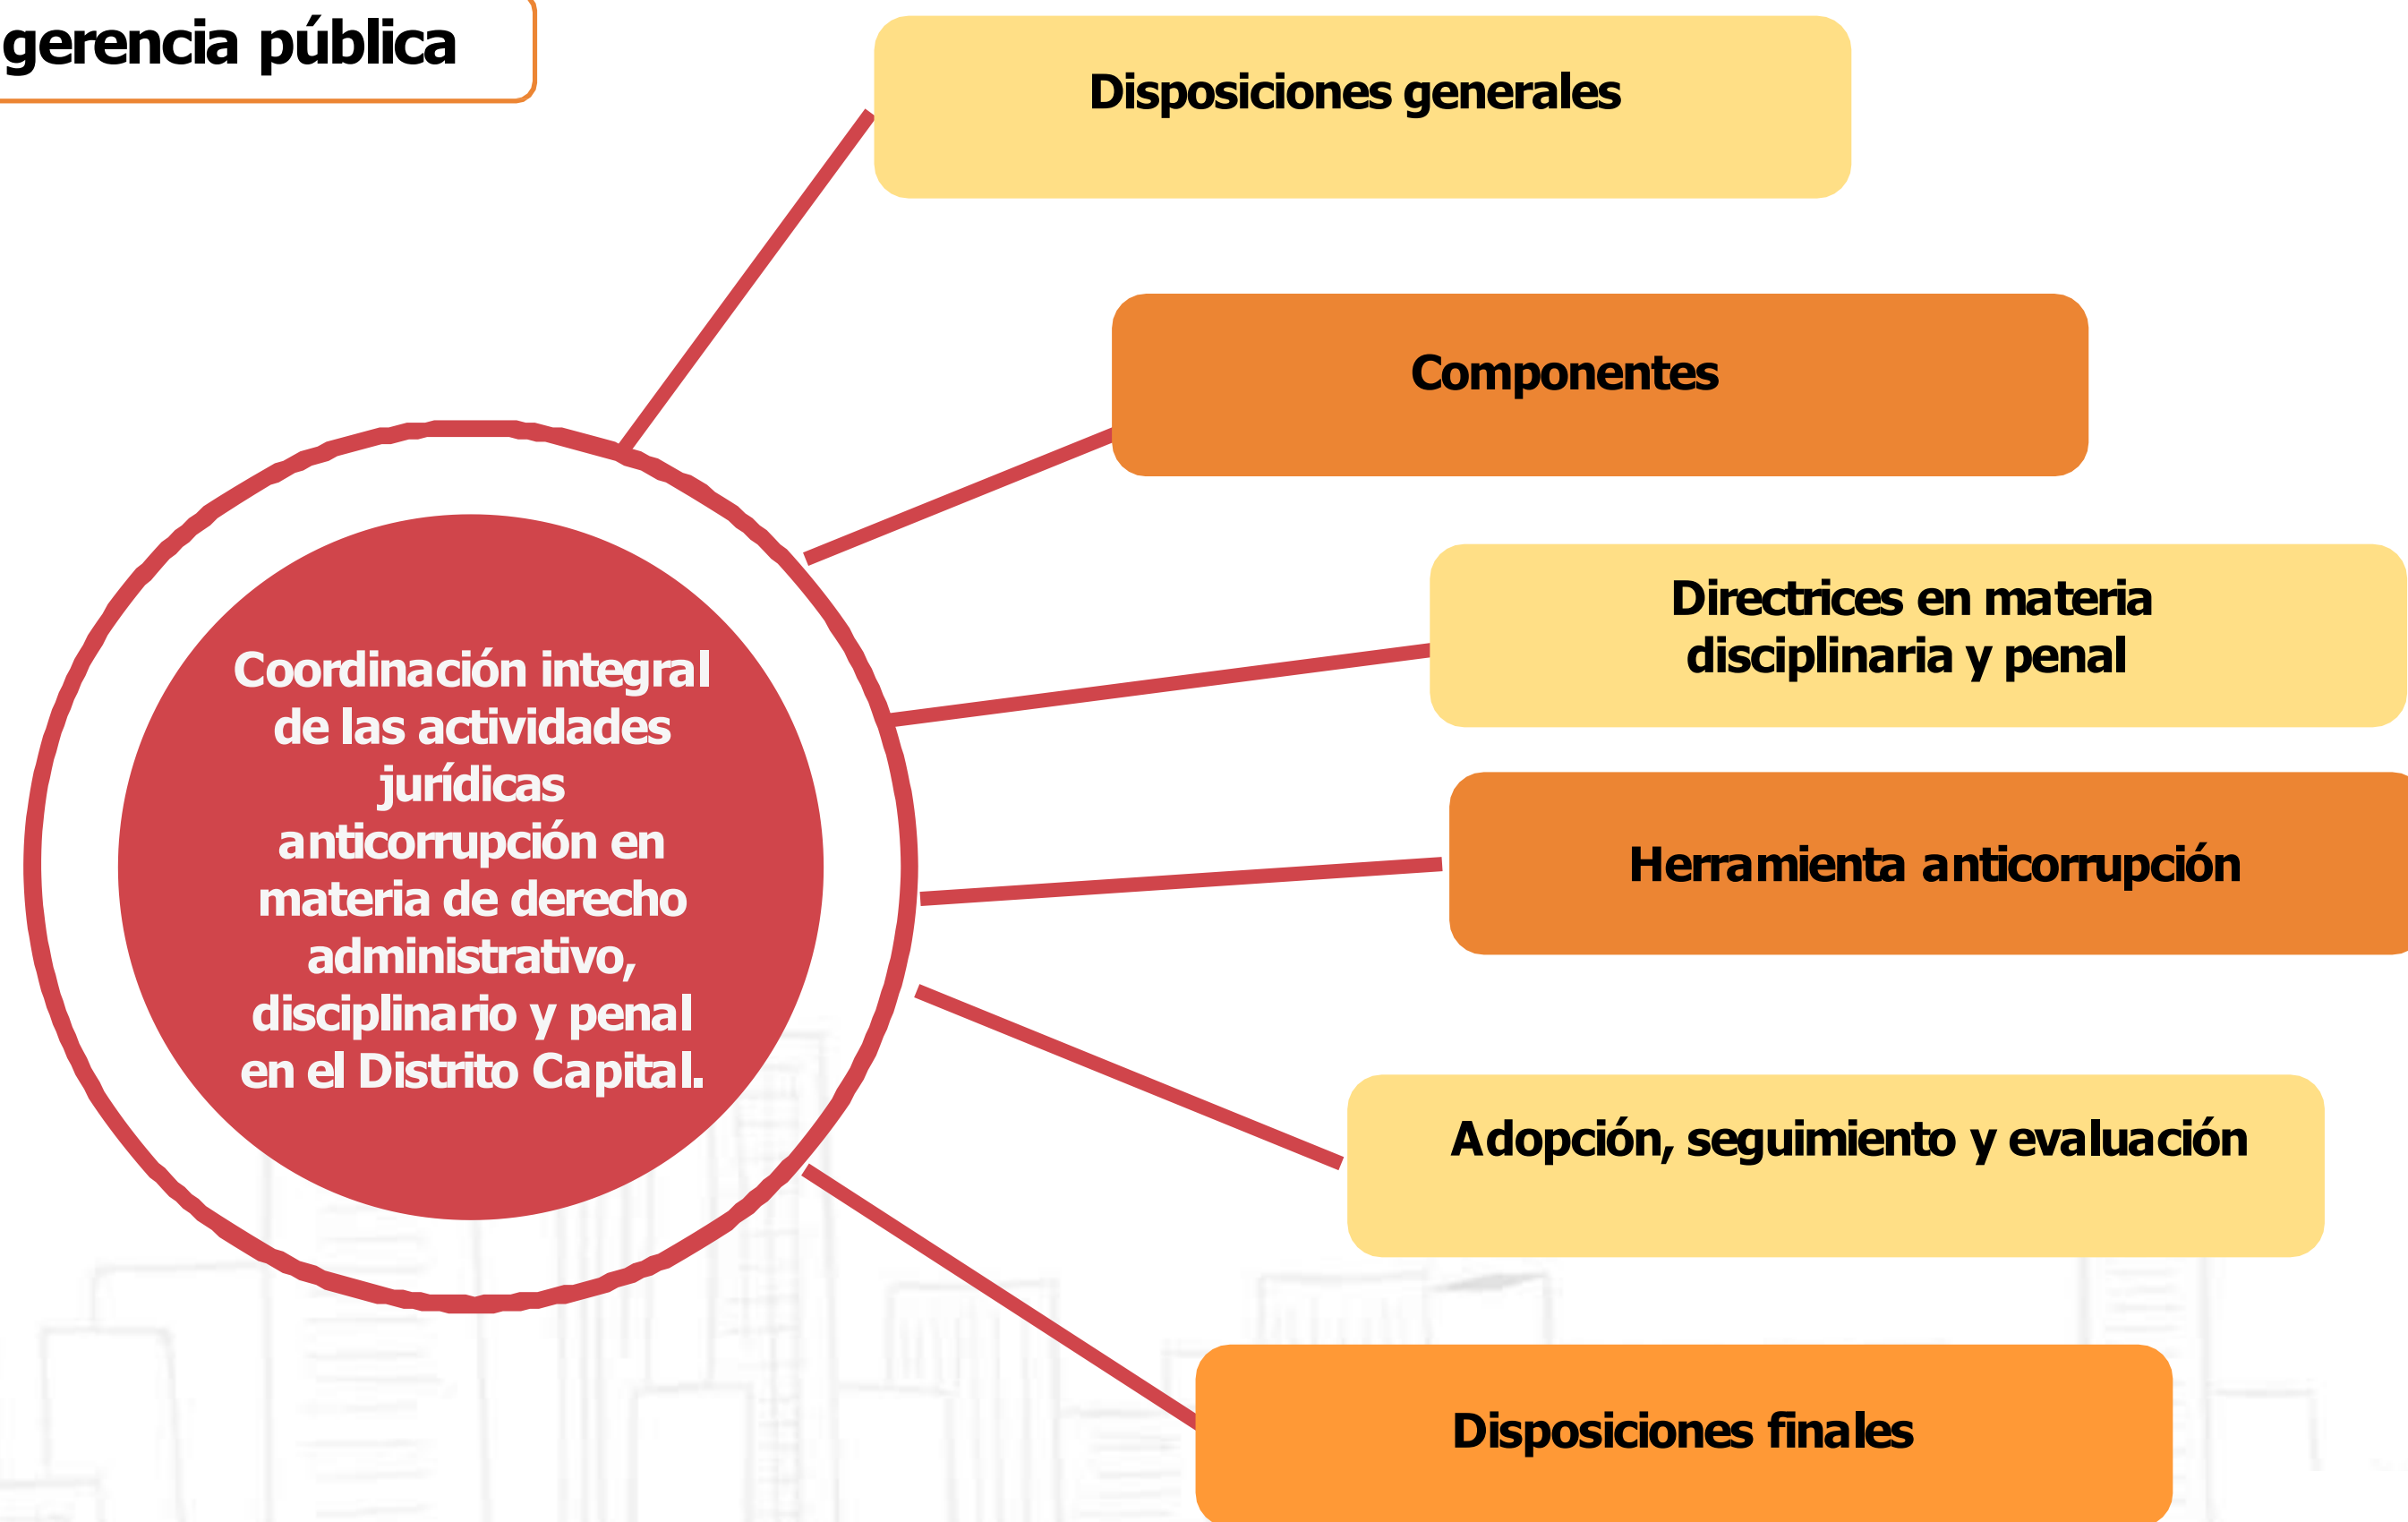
gerencia pública

Coordinación integral de las actividades jurídicas anticorrupción en materia de derecho administrativo, disciplinario y penal en el Distrito Capital.

Disposiciones generales

Componentes

Directrices en materia disciplinaria y penal

Herramienta anticorrupción

Adopción, seguimiento y evaluación

Disposiciones finales